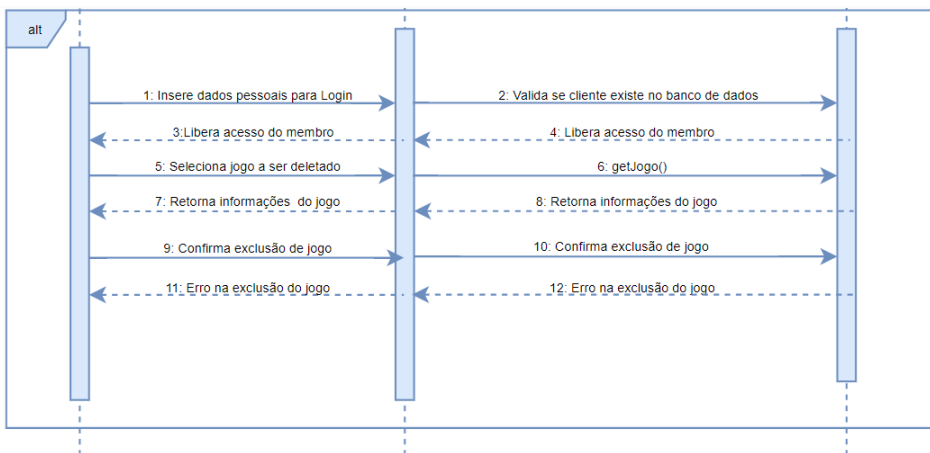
alt

1: Insere dados pessoais para Login

2: Valida se cliente existe no banco de dados

3:Libera acesso do membro

4: Libera acesso do membro

5: Seleciona jogo a ser deletado

6: getJogo()

7: Retorna informações  do jogo

8: Retorna informações do jogo

9: Confirma exclusão de jogo

10: Confirma exclusão de jogo

11: Erro na exclusão do jogo

12: Erro na exclusão do jogo